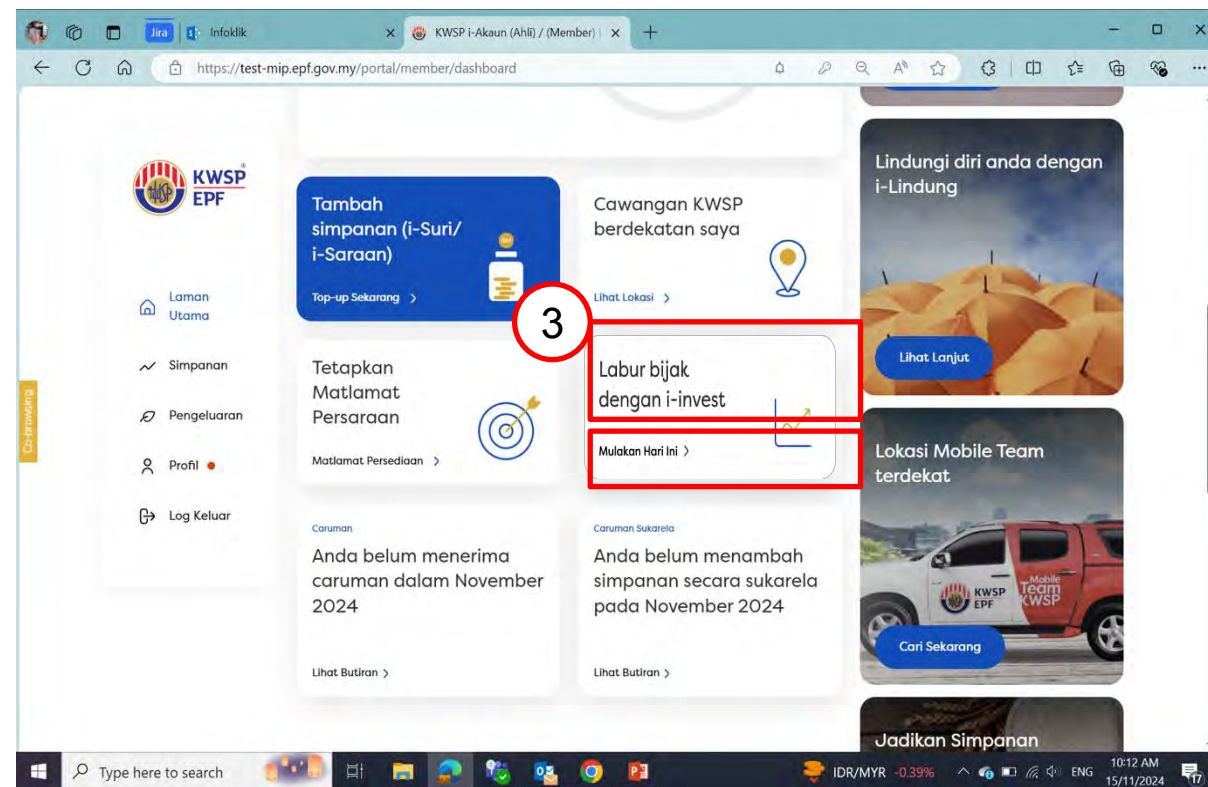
Jira | Infoklik
KWSP i-Akaun (Ahli) / (Member)
https://test-mip.epf.gov.my/portal/member/dashboard

KWSP EPF

Laman Utama
Simpanan
Pengeluaran
Profil
Log Keluar

Co-browsing

Tambah simpanan (i-Suri/ i-Saraan)
Top-up Sekarang >

Cawangan KWSP berdekatan saya
Lihat Lokasi >

Lindungi diri anda dengan i-Lindung
Lihat Lanjut

3

Tetapkan Matlamat Persaraan
Matlamat Persediaan >

Labur bijak dengan i-invest
Mulakan Hari Ini >

Lokasi Mobile Team terdekat
KWSP EPF Mobile Team KWSP
Cari Sekarang

Caruman
Anda belum menerima caruman dalam November 2024
Lihat Butiran >

Caruman Sukarela
Anda belum menambah simpanan secara sukarela pada November 2024
Lihat Butiran >

Jadikan Simpanan

Type here to search
IDR/MYR -0.39%
ENG
10:12 AM
15/11/2024
17